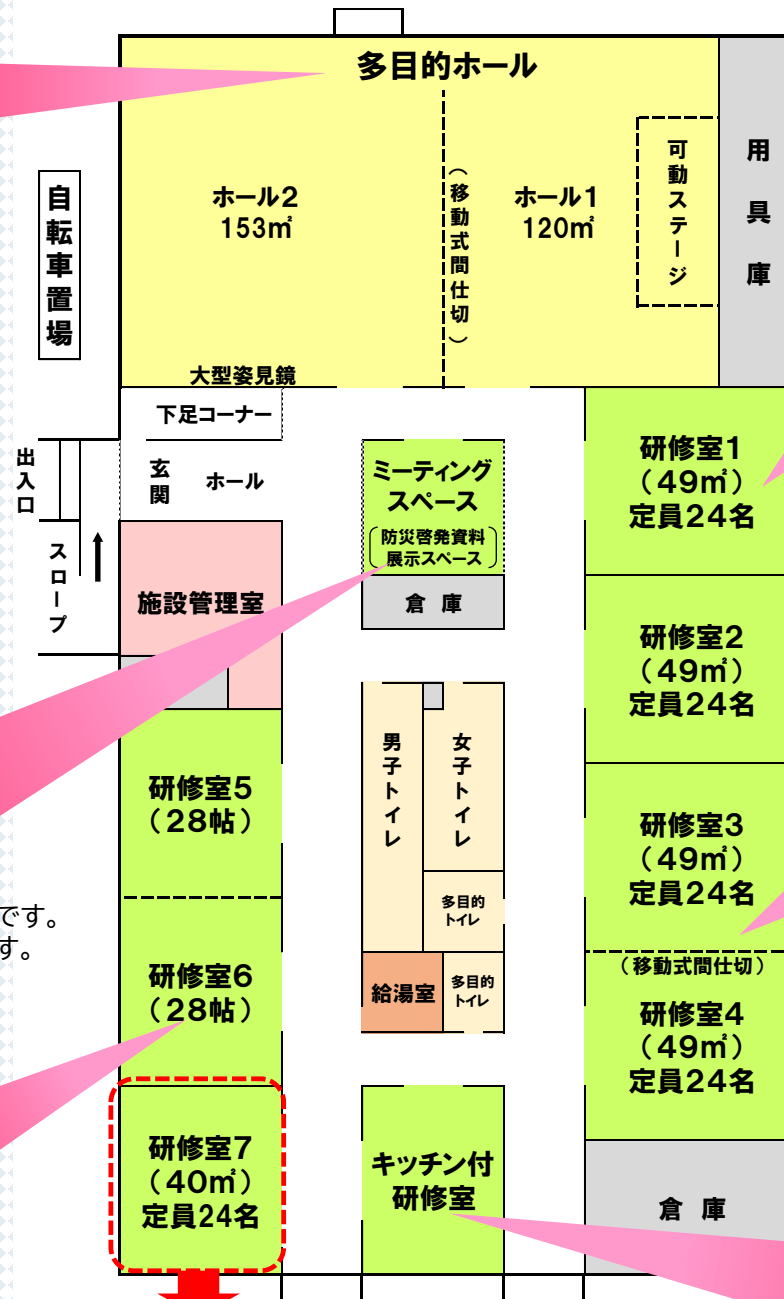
多目的ホール

自転車置場

ホール2
153㎡

（移動式間仕切）

ホール1
120㎡

可動ステージ

用具庫

大型姿見鏡

下足コーナー

出入口

玄関

ホール

スロープ

ミーティングスペース
（防災啓発資料展示スペース）

倉庫

研修室1
（49㎡）
定員24名

施設管理室

研修室2
（49㎡）
定員24名

男子トイレ

女子トイレ

研修室5
（28帖）

多目的トイレ

研修室3
（49㎡）
定員24名

です。
す。

（移動式間仕切）

研修室6
（28帖）

給湯室

多目的トイレ

研修室4
（49㎡）
定員24名

研修室7
（40㎡）
定員24名

キッチン付研修室

倉庫